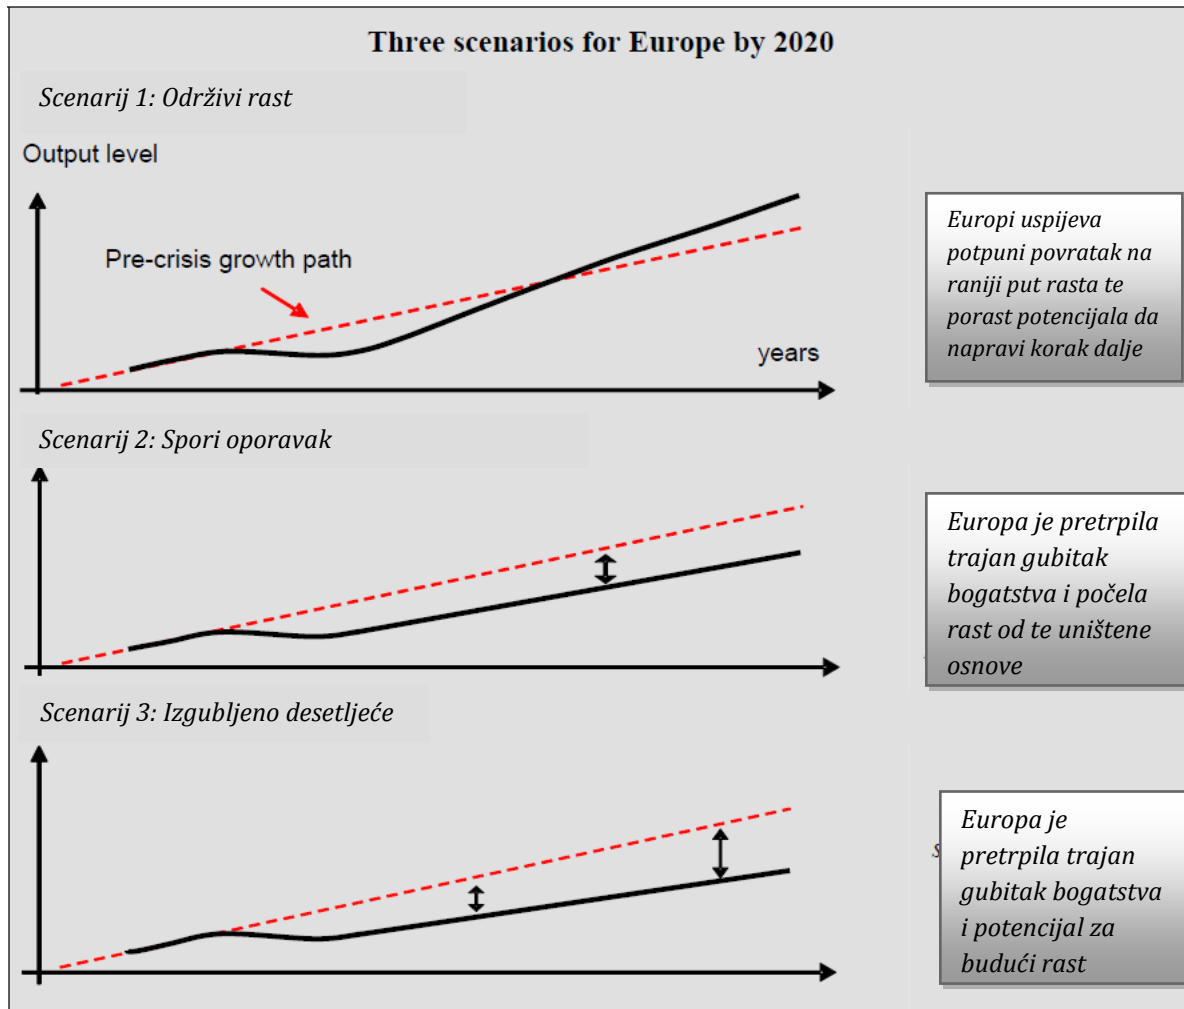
Three scenarios for Europe by 2020

Scenarij 1: Održivi rast

Output level

Pre-crisis growth path

years

Europi uspijeva potpuni povratak na raniji put rasta te porast potencijala da napravi korak dalje

Scenarij 2: Spori oporavak

Europa je pretrpila trajan gubitak bogatstva i počela rast od te uništene osnove

Scenarij 3: Izgubljeno desetljeće

Europa je pretrpila trajan gubitak bogatstva i potencijal za budući rast